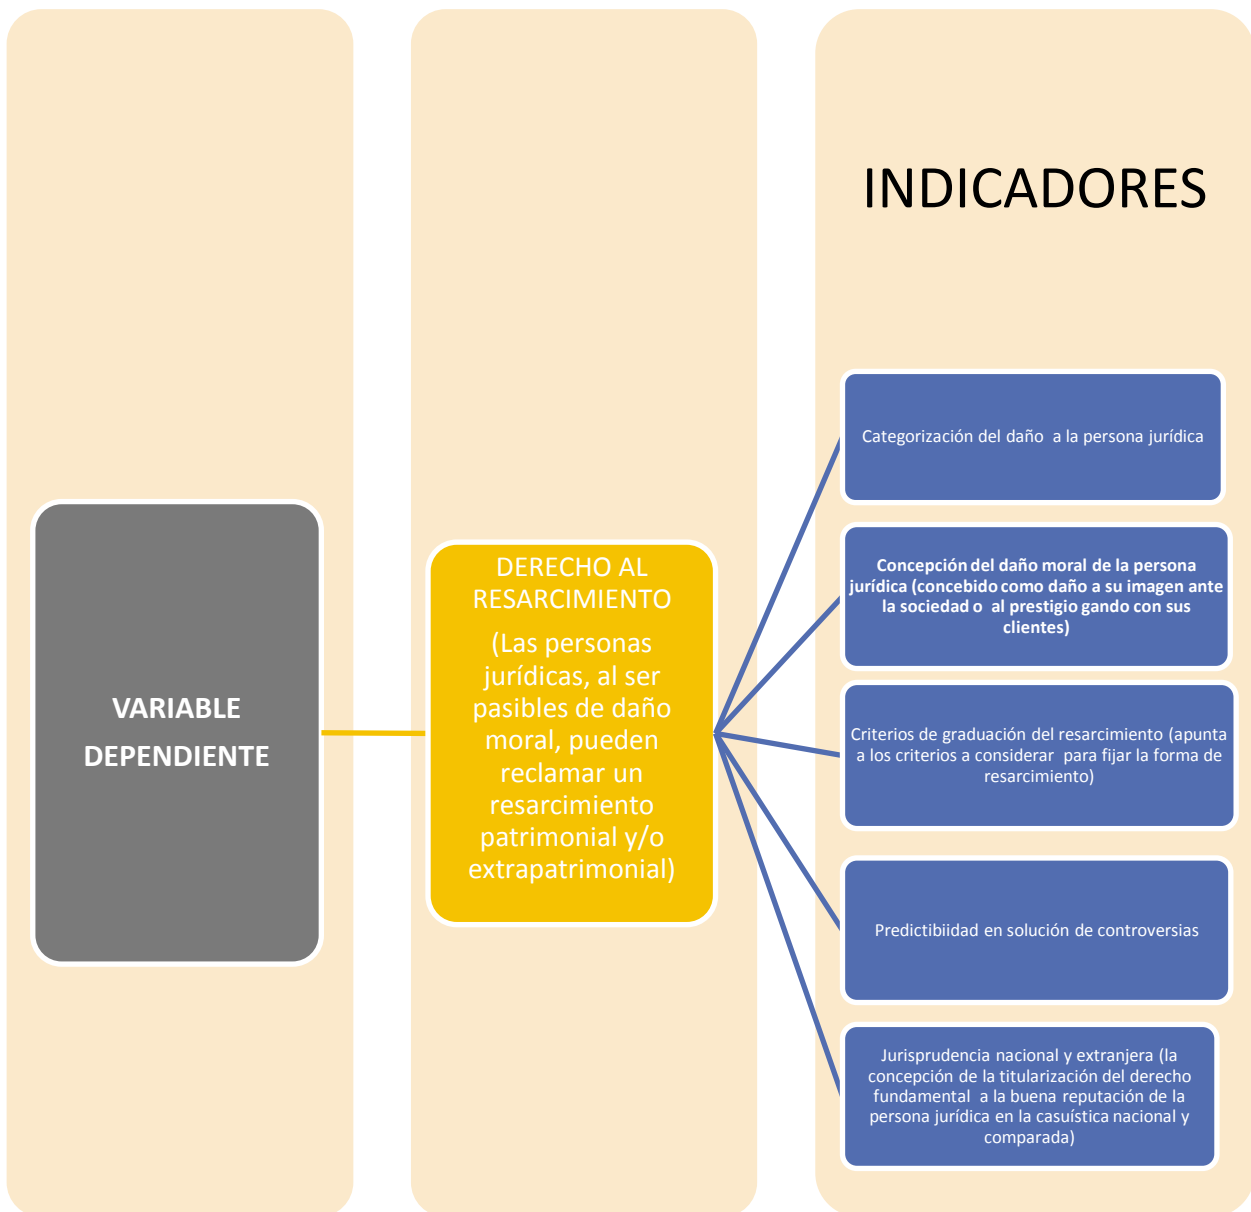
INDICADORES

VARIABLE DEPENDIENTE

DERECHO AL RESARCIMIENTO

(Las personas jurídicas, al ser pasibles de daño moral, pueden reclamar un resarcimiento patrimonial y/o extrapatrimonial)

Categorización del daño a la persona jurídica

Concepción del daño moral de la persona jurídica (concebido como daño a su imagen ante la sociedad o al prestigio gando con sus clientes)

Criterios de graduación del resarcimiento (apunta a los criterios a considerar para fijar la forma de resarcimiento)

Predictibiidad en solución de controversias

Jurisprudencia nacional y extranjera (la concepción de la titularización del derecho fundamental a la buena reputación de la persona jurídica en la casuística nacional y comparada)